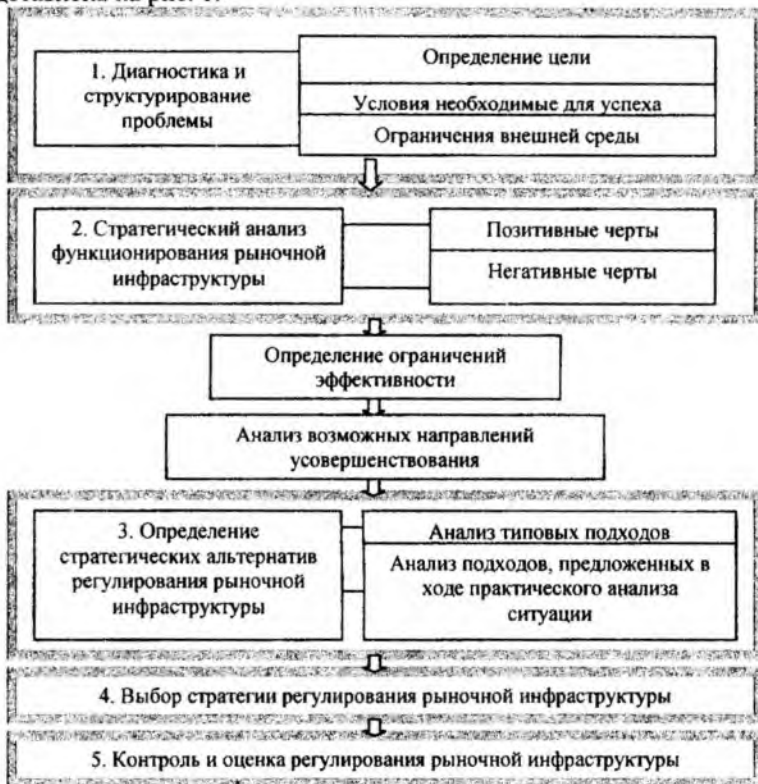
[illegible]

1. Диагностика и структурирование проблемы

Определение цели

Условия необходимые для успеха

Ограничения внешней среды

2. Стратегический анализ функционирования рыночной инфраструктуры

Позитивные черты

Негативные черты

Определение ограничений эффективности

Анализ возможных направлений усовершенствования

3. Определение стратегических альтернатив регулирования рыночной инфраструктуры

Анализ типовых подходов

Анализ подходов, предложенных в ходе практического анализа ситуации

4. Выбор стратегии регулирования рыночной инфраструктуры

5. Контроль и оценка регулирования рыночной инфраструктуры